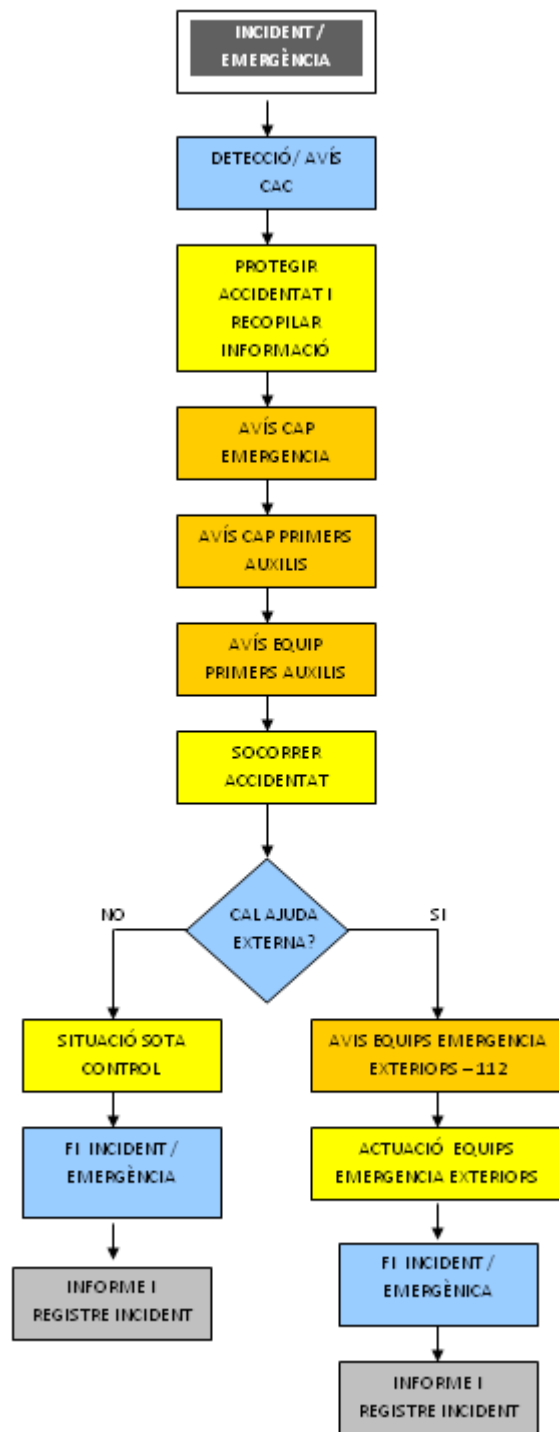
INCIDENT / EMERGÈNCIA

DETECCIÓ / AVÍS CAC

PROTEGIR ACCIDENTAT I RECOPILAR INFORMACIÓ

AVÍS CAP EMERGENCIA

AVÍS CAP PRIMERS AUXILIS

AVÍS EQUIP PRIMERS AUXILIS

SOCORRER ACCIDENTAT

CAL AJUDA EXTERNA?

NO

SI

SITUACIÓ SOTA CONTROL

FI INCIDENT / EMERGÈNCIA

INFORME I REGISTRE INCIDENT

AVIS EQUIPS EMERGENCIA EXTERIORS – 112

ACTUACIÓ EQUIPS EMERGENCIA EXTERIORS

FI INCIDENT / EMERGÈNICA

INFORME I REGISTRE INCIDENT